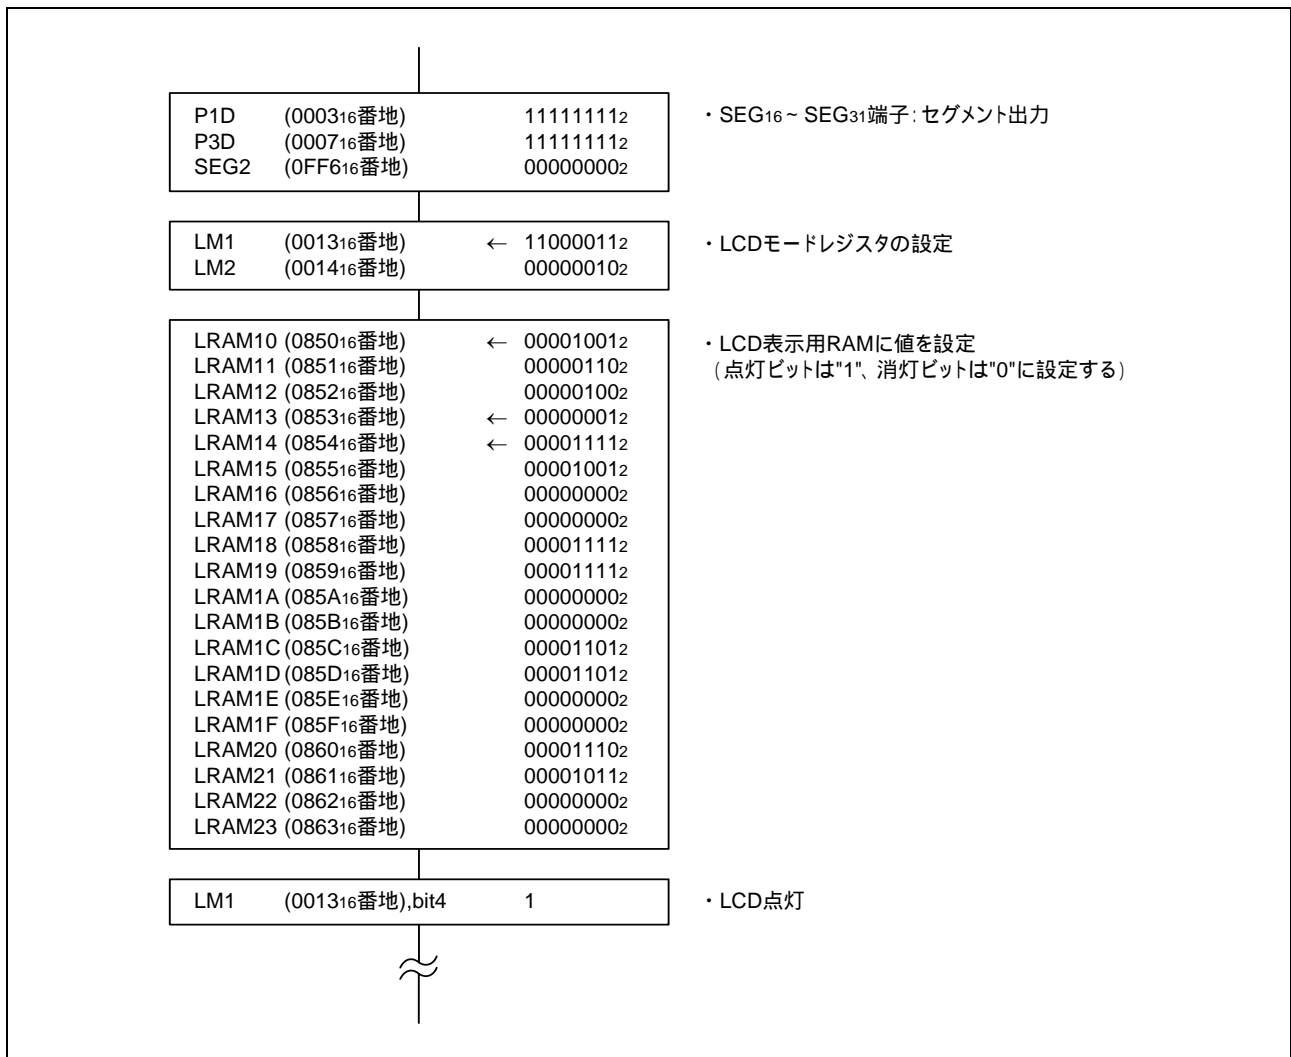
P1D (0003$_{16}$番地) 11111111$_2$
P3D (0007$_{16}$番地) 11111111$_2$
SEG2 (0FF6$_{16}$番地) 00000000$_2$

・SEG$_{16}$ ~ SEG$_{31}$端子: セグメント出力

LM1 (0013$_{16}$番地) ← 11000011$_2$
LM2 (0014$_{16}$番地) 00000010$_2$

・LCDモードレジスタの設定

LRAM10 (0850$_{16}$番地) ← 00001001$_2$
LRAM11 (0851$_{16}$番地) 00000110$_2$
LRAM12 (0852$_{16}$番地) 00000100$_2$
LRAM13 (0853$_{16}$番地) ← 00000001$_2$
LRAM14 (0854$_{16}$番地) ← 00001111$_2$
LRAM15 (0855$_{16}$番地) 00001001$_2$
LRAM16 (0856$_{16}$番地) 00000000$_2$
LRAM17 (0857$_{16}$番地) 00000000$_2$
LRAM18 (0858$_{16}$番地) 00001111$_2$
LRAM19 (0859$_{16}$番地) 00001111$_2$
LRAM1A (085A$_{16}$番地) 00000000$_2$
LRAM1B (085B$_{16}$番地) 00000000$_2$
LRAM1C (085C$_{16}$番地) 00001101$_2$
LRAM1D (085D$_{16}$番地) 00001101$_2$
LRAM1E (085E$_{16}$番地) 00000000$_2$
LRAM1F (085F$_{16}$番地) 00000000$_2$
LRAM20 (0860$_{16}$番地) 00001110$_2$
LRAM21 (0861$_{16}$番地) 00001011$_2$
LRAM22 (0862$_{16}$番地) 00000000$_2$
LRAM23 (0863$_{16}$番地) 00000000$_2$

・LCD表示用RAMに値を設定
(点灯ビットは"1"、消灯ビットは"0"に設定する)

LM1 (0013$_{16}$番地),bit4 1

・LCD点灯